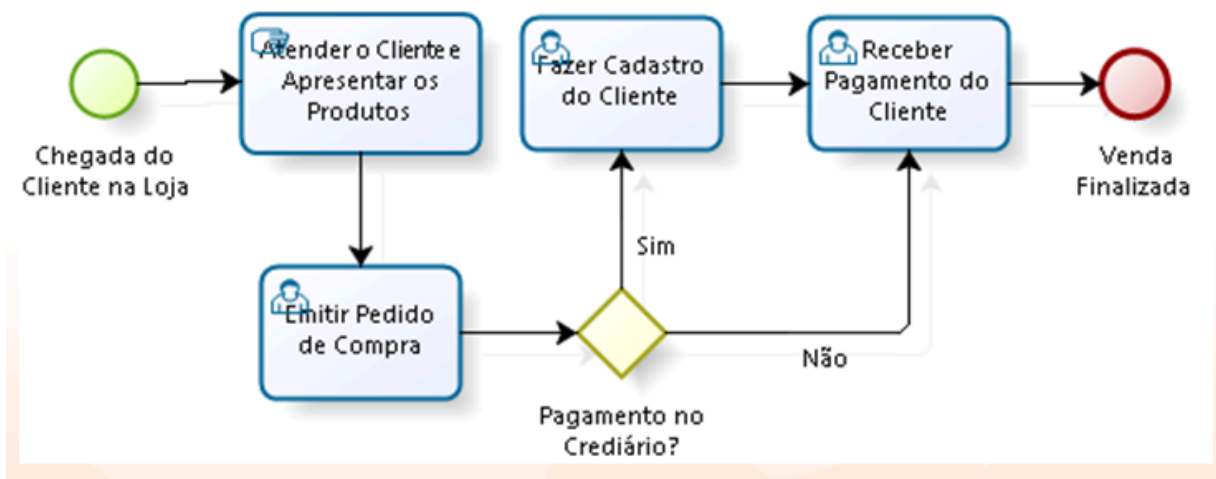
Chegada do Cliente na Loja

Atender o Cliente e Apresentar os Produtos

Emitir Pedido de Compra

Pagamento no Crediário?

Sim

Não

Fazer Cadastro do Cliente

Receber Pagamento do Cliente

Venda Finalizada